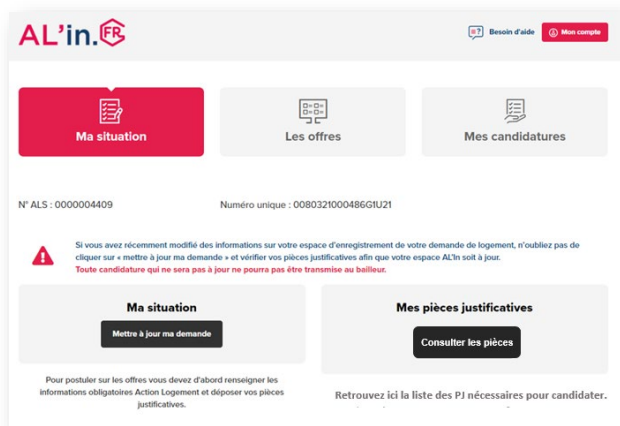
AL'in.FR

Besoin d'aide

Mon compte

Ma situation

Les offres

Mes candidatures

N° ALS : 0000004409

Numéro unique : 0080321000486G1U21

Si vous avez récemment modifié des informations sur votre espace d'enregistrement de votre demande de logement, n'oubliez pas de cliquer sur « mettre à jour ma demande » et vérifier vos pièces justificatives afin que votre espace AL'In soit à jour.
Toute candidature qui ne sera pas à jour ne pourra pas être transmise au bailleur.

Ma situation

Mettre à jour ma demande

Pour postuler sur les offres vous devez d'abord renseigner les informations obligatoires Action Logement et déposer vos pièces justificatives.

Mes pièces justificatives

Consulter les pièces

Retrouvez ici la liste des PJ nécessaires pour candidater.